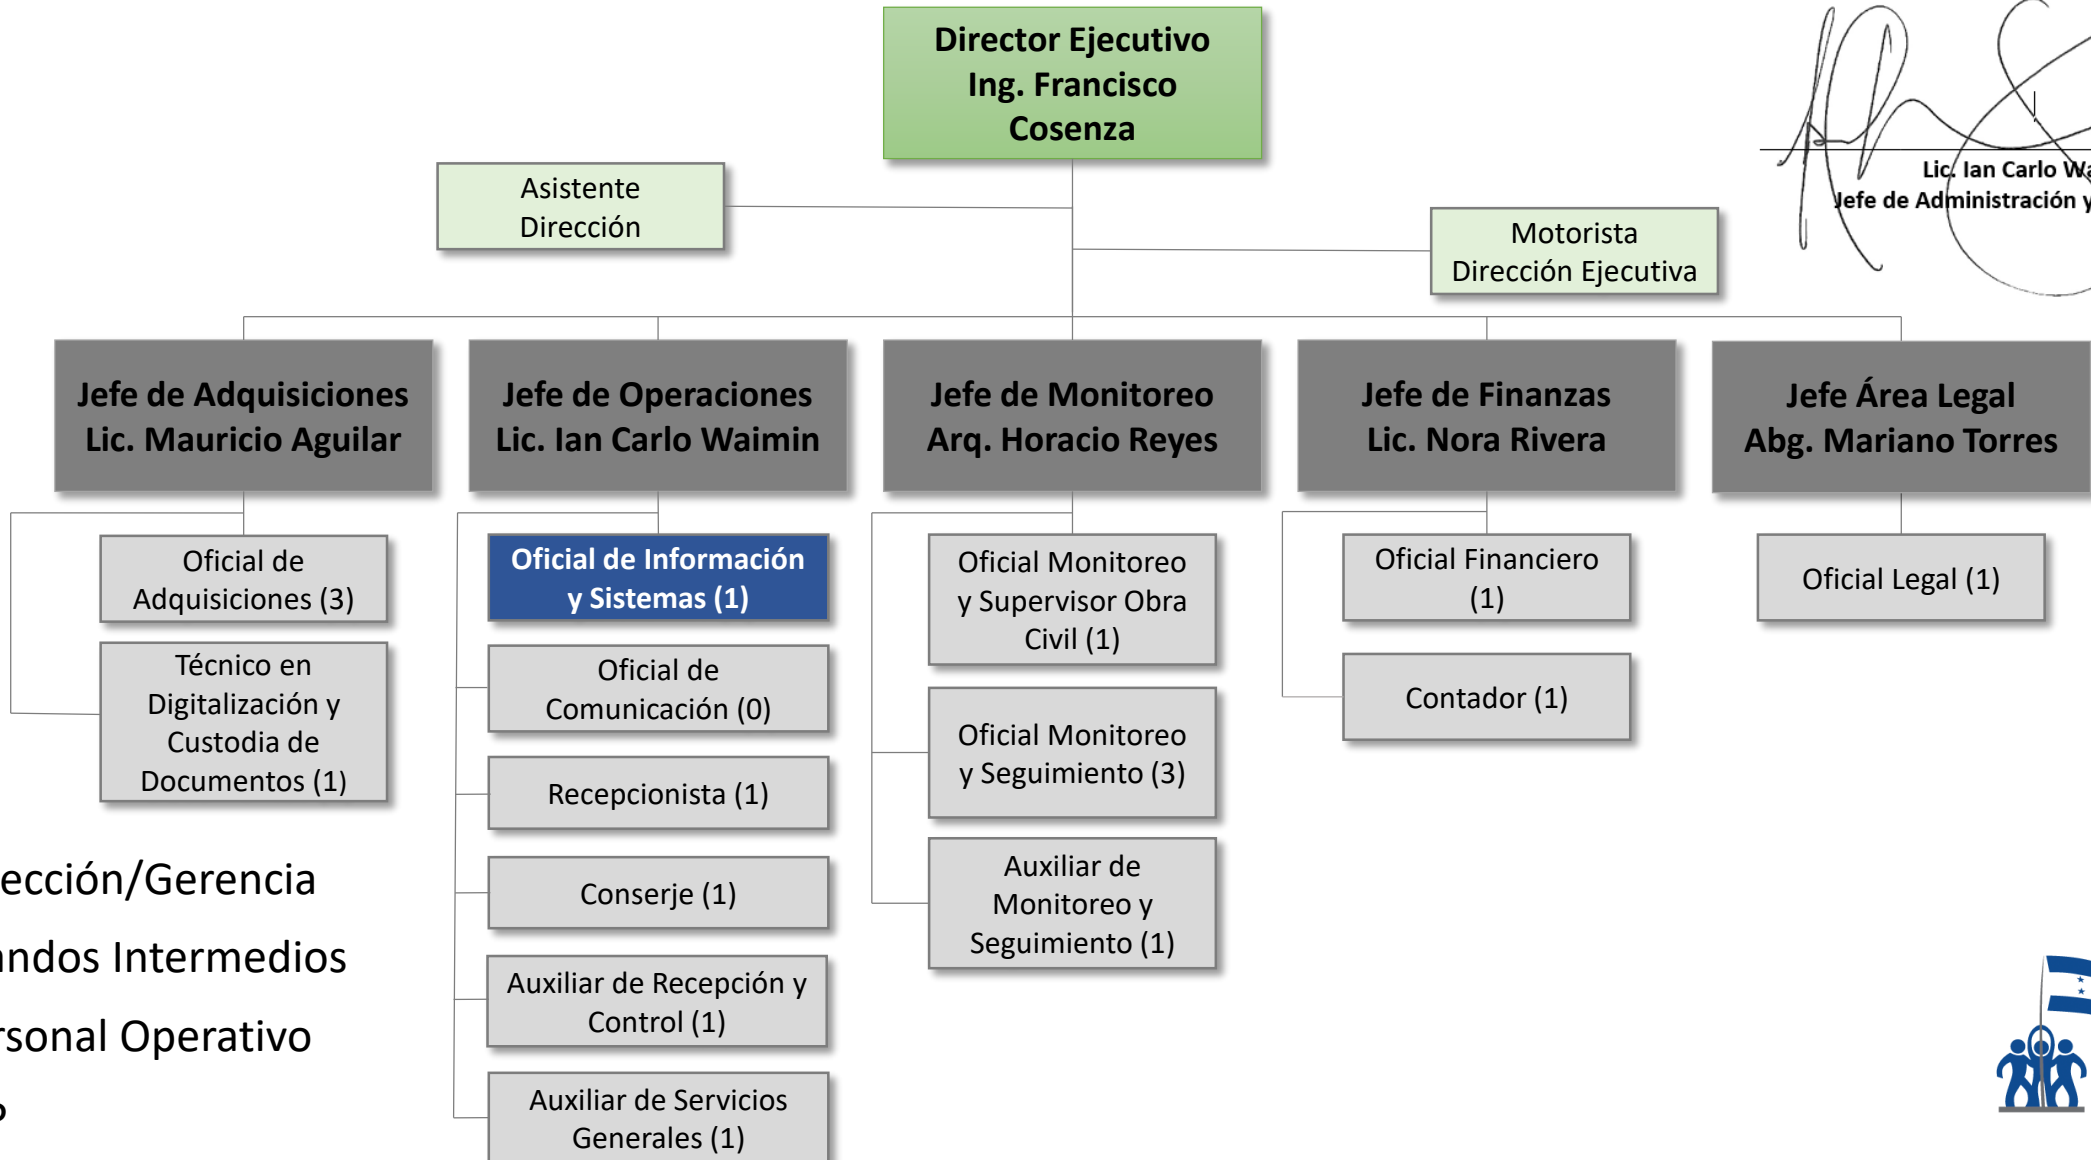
Director Ejecutivo
Ing. Francisco Cosenza

Asistente Dirección

Motorista Dirección Ejecutiva

Lic. Ian Carlo Wa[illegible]
Jefe de Administración y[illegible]

Jefe de Adquisiciones
Lic. Mauricio Aguilar

Jefe de Operaciones
Lic. Ian Carlo Waimin

Jefe de Monitoreo
Arq. Horacio Reyes

Jefe de Finanzas
Lic. Nora Rivera

Jefe Área Legal
Abg. Mariano Torres

Oficial de Adquisiciones (3)

Técnico en Digitalización y Custodia de Documentos (1)

Oficial de Información y Sistemas (1)

Oficial de Comunicación (0)

Recepcionista (1)

Conserje (1)

Auxiliar de Recepción y Control (1)

Auxiliar de Servicios Generales (1)

Oficial Monitoreo y Supervisor Obra Civil (1)

Oficial Monitoreo y Seguimiento (3)

Auxiliar de Monitoreo y Seguimiento (1)

Oficial Financiero (1)

Contador (1)

Oficial Legal (1)

ección/Gerencia
ndos Intermedios
rsonal Operativo
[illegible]